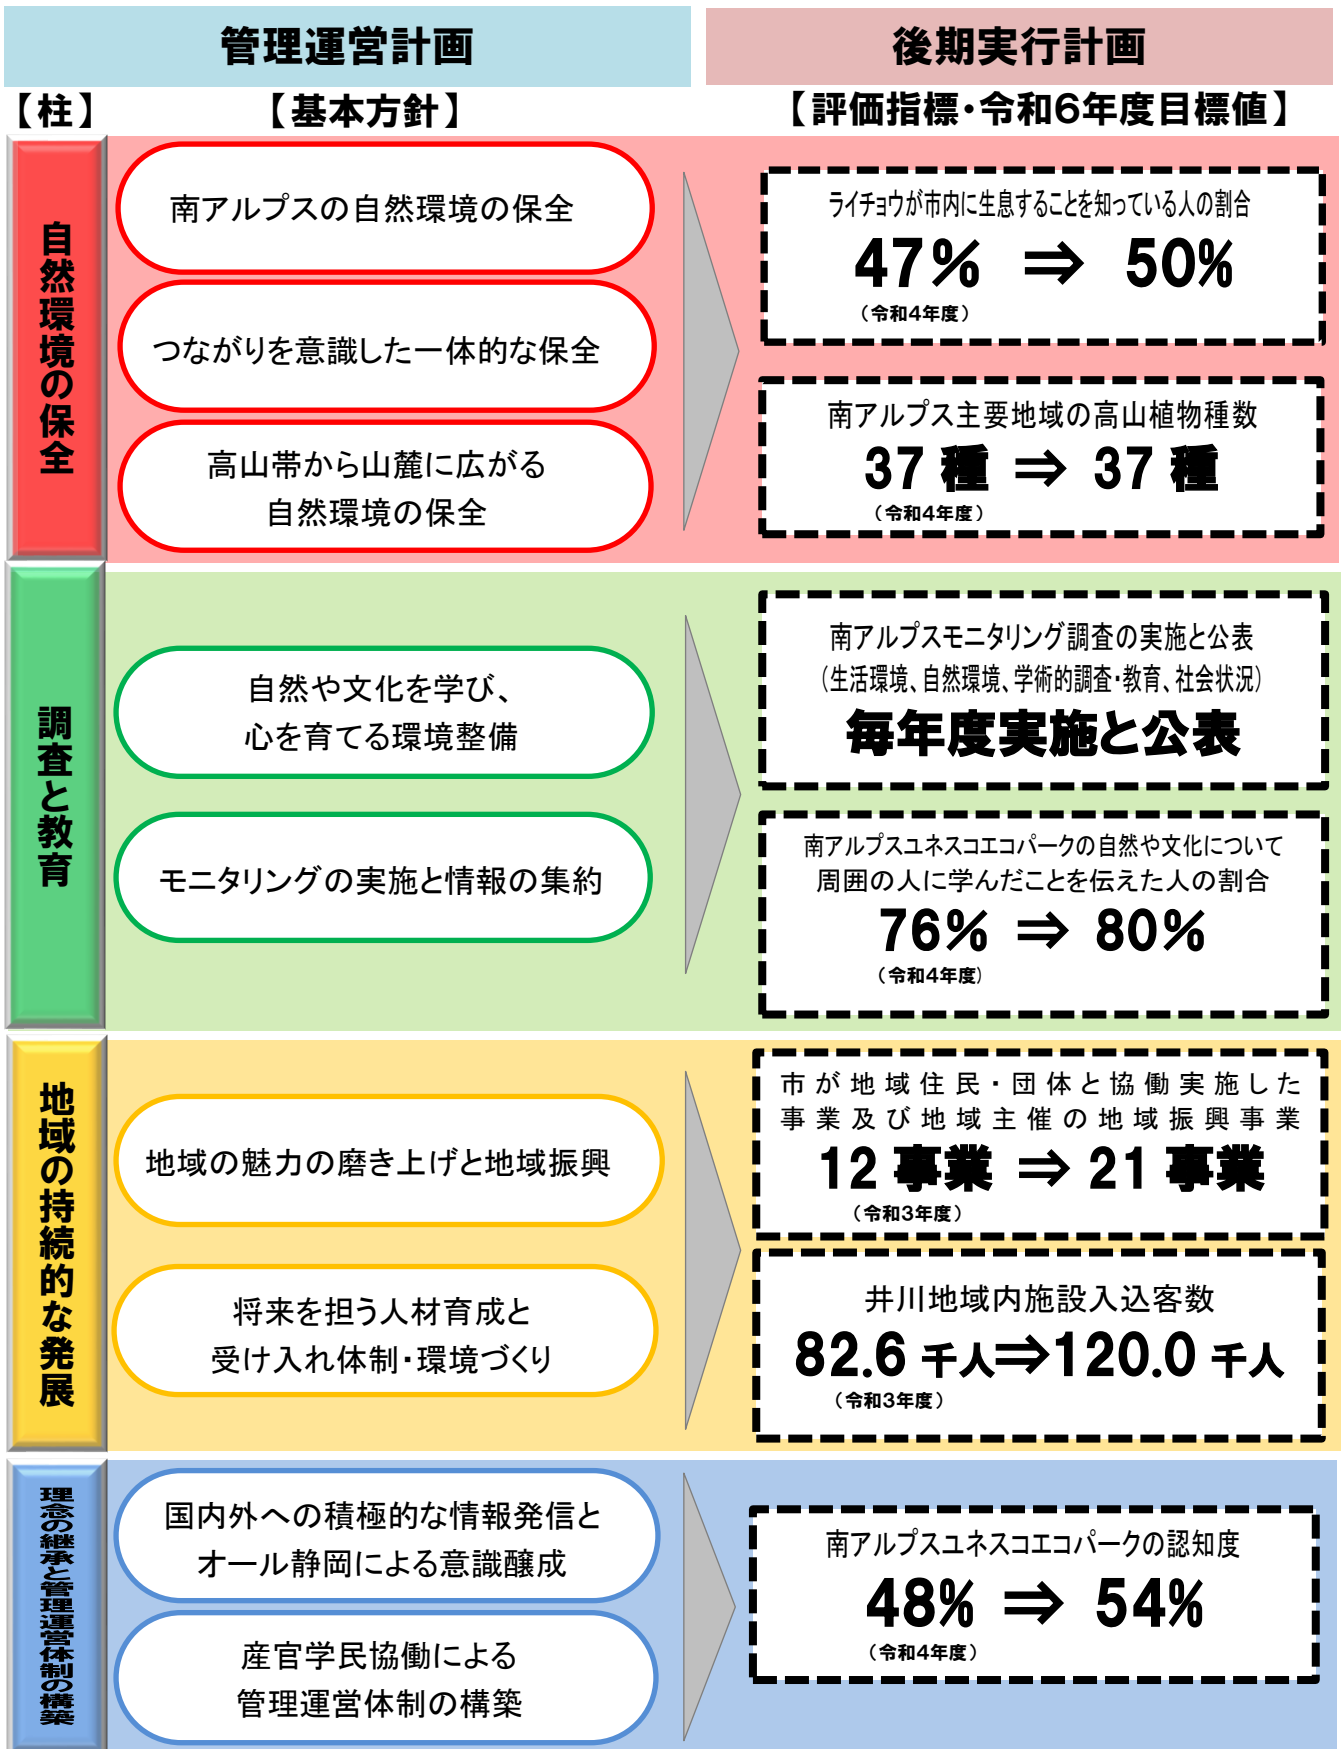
管理運営計画

後期実行計画

【柱】

【基本方針】

【評価指標・令和6年度目標値】

自然環境の保全

南アルプスの自然環境の保全

つながりを意識した一体的な保全

高山帯から山麓に広がる自然環境の保全

ライチョウが市内に生息することを知っている人の割合
47% ⇒ 50%
（令和4年度）

南アルプス主要地域の高山植物種数
37種 ⇒ 37種
（令和4年度）

調査と教育

自然や文化を学び、心を育てる環境整備

モニタリングの実施と情報の集約

南アルプスモニタリング調査の実施と公表
（生活環境、自然環境、学術的調査・教育、社会状況）
毎年度実施と公表

南アルプスユネスコエコパークの自然や文化について周囲の人に学んだことを伝えた人の割合
76% ⇒ 80%
（令和4年度）

地域の持続的な発展

地域の魅力の磨き上げと地域振興

将来を担う人材育成と受け入れ体制・環境づくり

市が地域住民・団体と協働実施した事業及び地域主催の地域振興事業
12事業 ⇒ 21事業
（令和3年度）

井川地域内施設入込客数
82.6千人⇒120.0千人
（令和3年度）

理念の継承と管理運営体制の構築

国内外への積極的な情報発信とオール静岡による意識醸成

産官学民協働による管理運営体制の構築

南アルプスユネスコエコパークの認知度
48% ⇒ 54%
（令和4年度）